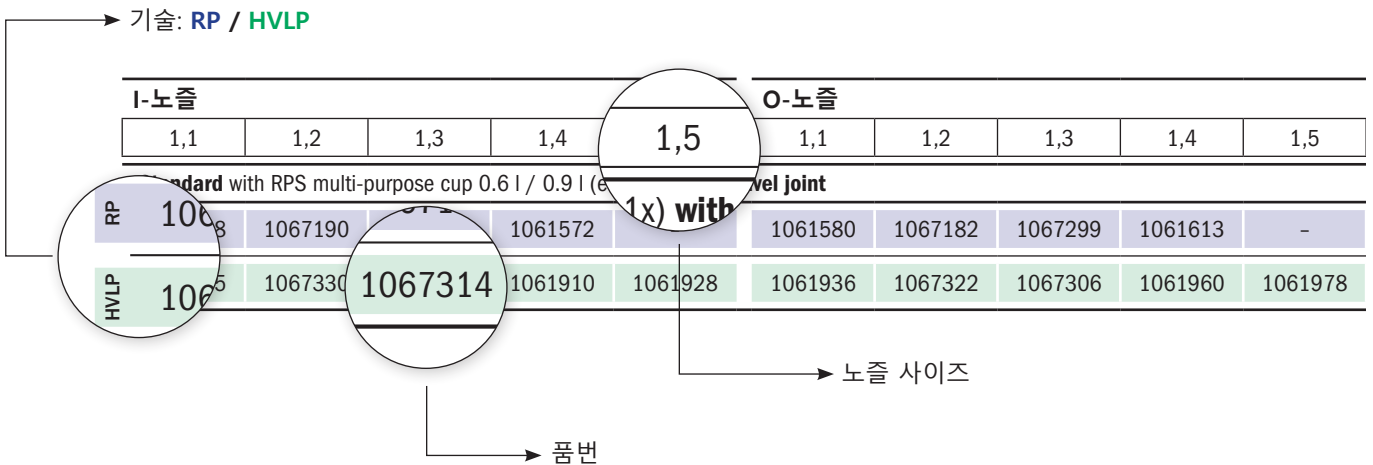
기술: RP / HVLP

I-노즐

O-노즐

| 1,1 | 1,2 | 1,3 | 1,4 | 1,5 | 1,1 | 1,2 | 1,3 | 1,4 | 1,5 |
|---|---|---|---|---|---|---|---|---|---|

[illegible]ndard with RPS multi-purpose cup 0.6 l / 0.9 l (e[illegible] 1x) with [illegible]vel joint

| | | | | | | | | | | |
|---|---|---|---|---|---|---|---|---|---|---|
| RP | 106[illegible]8 | 1067190 | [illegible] | 1061572 | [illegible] | 1061580 | 1067182 | 1067299 | 1061613 | – |
| HVLP | 106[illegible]5 | 1067330 | 1067314 | 1061910 | 1061928 | 1061936 | 1067322 | 1067306 | 1061960 | 1061978 |

노즐 사이즈

품번